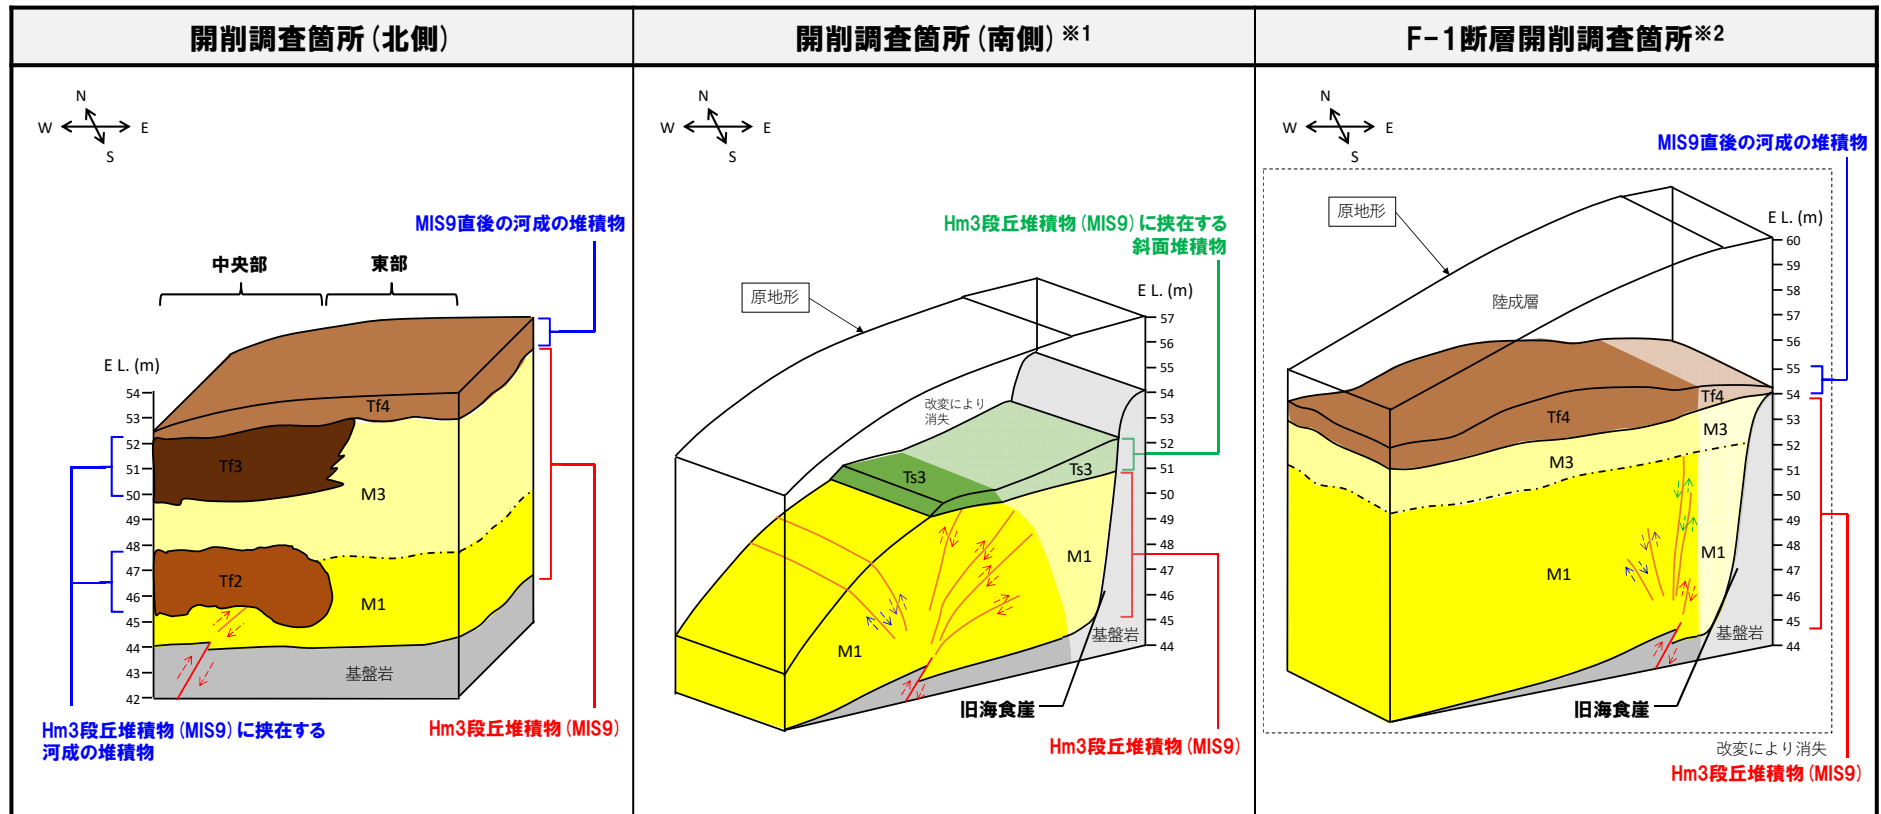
| 開削調査箇所(北側) | 開削調査箇所(南側)※1 | F-1断層開削調査箇所※2 |
|---|---|---|

N
W E
S

MIS9直後の河成の堆積物

中央部 東部

E L. (m)
54
53
52
51
50
49
48
47
46
45
44
43
42

Tf4
Tf3
M3
Tf2
M1
基盤岩

Hm3段丘堆積物(MIS9)に挟在する河成の堆積物

Hm3段丘堆積物(MIS9)

N
W E
S

Hm3段丘堆積物(MIS9)に挟在する斜面堆積物

原地形

E L. (m)
57
56
55
54
53
52
51
50
49
48
47
46
45
44

改変により消失

Ts3
Ts3
M1
M1
基盤岩

旧海食崖

Hm3段丘堆積物(MIS9)

N
W E
S

MIS9直後の河成の堆積物

原地形

E L. (m)
60
59
58
57
56
55
54
53
52
51
50
49
48
47
46
45
44

陸成層
Tf4
Tf4
M3
M3
M1
M1
基盤岩

旧海食崖

改変により消失

Hm3段丘堆積物(MIS9)